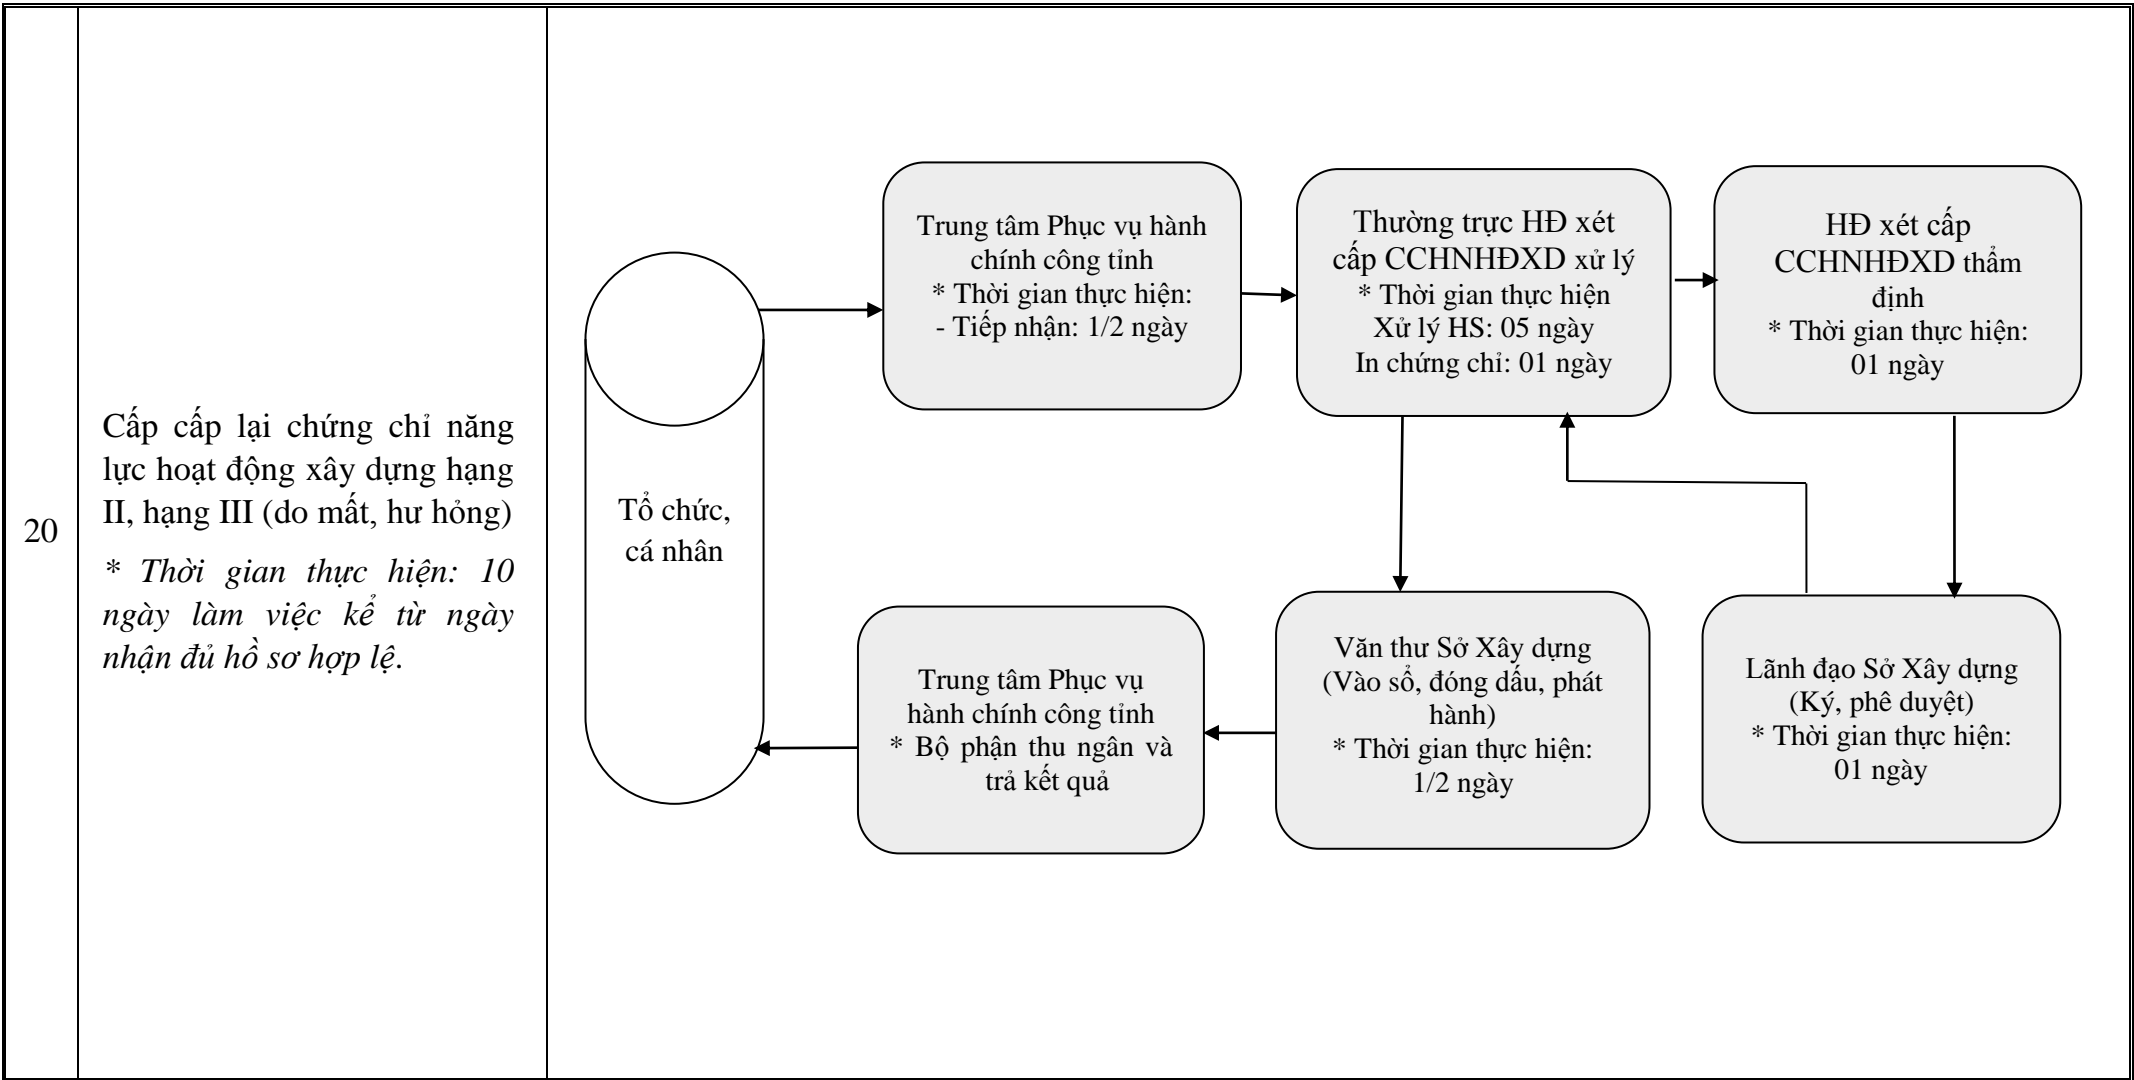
| 20 | Cấp cấp lại chứng chỉ năng lực hoạt động xây dựng hạng II, hạng III (do mất, hư hỏng)<br>*\* Thời gian thực hiện: 10 ngày làm việc kể từ ngày nhận đủ hồ sơ hợp lệ.* | Tổ chức, cá nhân<br>Trung tâm Phục vụ hành chính công tỉnh \* Thời gian thực hiện: - Tiếp nhận: 1/2 ngày<br>Thường trực HĐ xét cấp CCHNHĐXD xử lý \* Thời gian thực hiện Xử lý HS: 05 ngày In chứng chỉ: 01 ngày<br>HĐ xét cấp CCHNHĐXD thẩm định \* Thời gian thực hiện: 01 ngày<br>Lãnh đạo Sở Xây dựng (Ký, phê duyệt) \* Thời gian thực hiện: 01 ngày<br>Văn thư Sở Xây dựng (Vào sổ, đóng dấu, phát hành) \* Thời gian thực hiện: 1/2 ngày<br>Trung tâm Phục vụ hành chính công tỉnh \* Bộ phận thu ngân và trả kết quả |
|---|---|---|